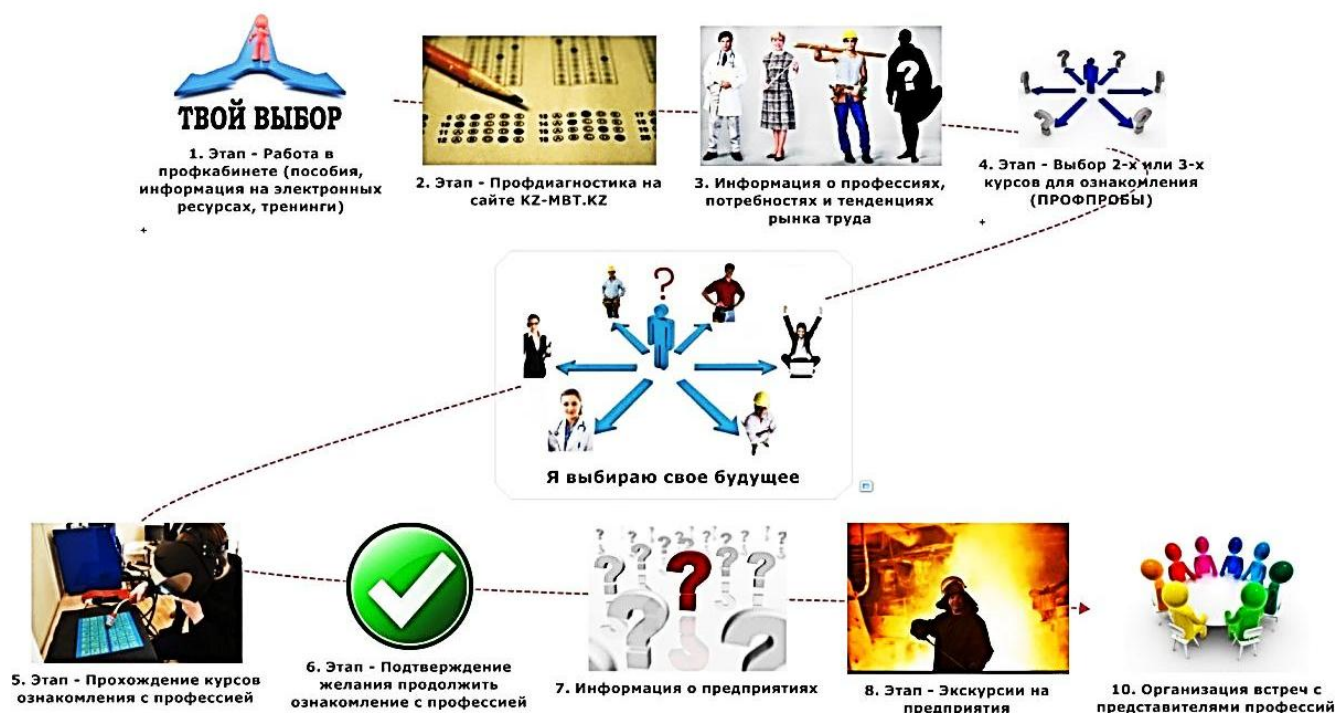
ТВОЙ ВЫБОР

1. Этап - Работа в профкабинете (пособия, информация на электронных ресурсах, тренинги)

2. Этап - Профдиагностика на сайте KZ-MBT.KZ

3. Информация о профессиях, потребностях и тенденциях рынка труда

4. Этап - Выбор 2-х или 3-х курсов для ознакомления (ПРОФПРОБЫ)

Я выбираю свое будущее

5. Этап - Прохождение курсов ознакомления с профессией

6. Этап - Подтверждение желания продолжить ознакомление с профессией

7. Информация о предприятиях

8. Этап - Экскурсии на предприятия

10. Организация встреч с представителями профессий